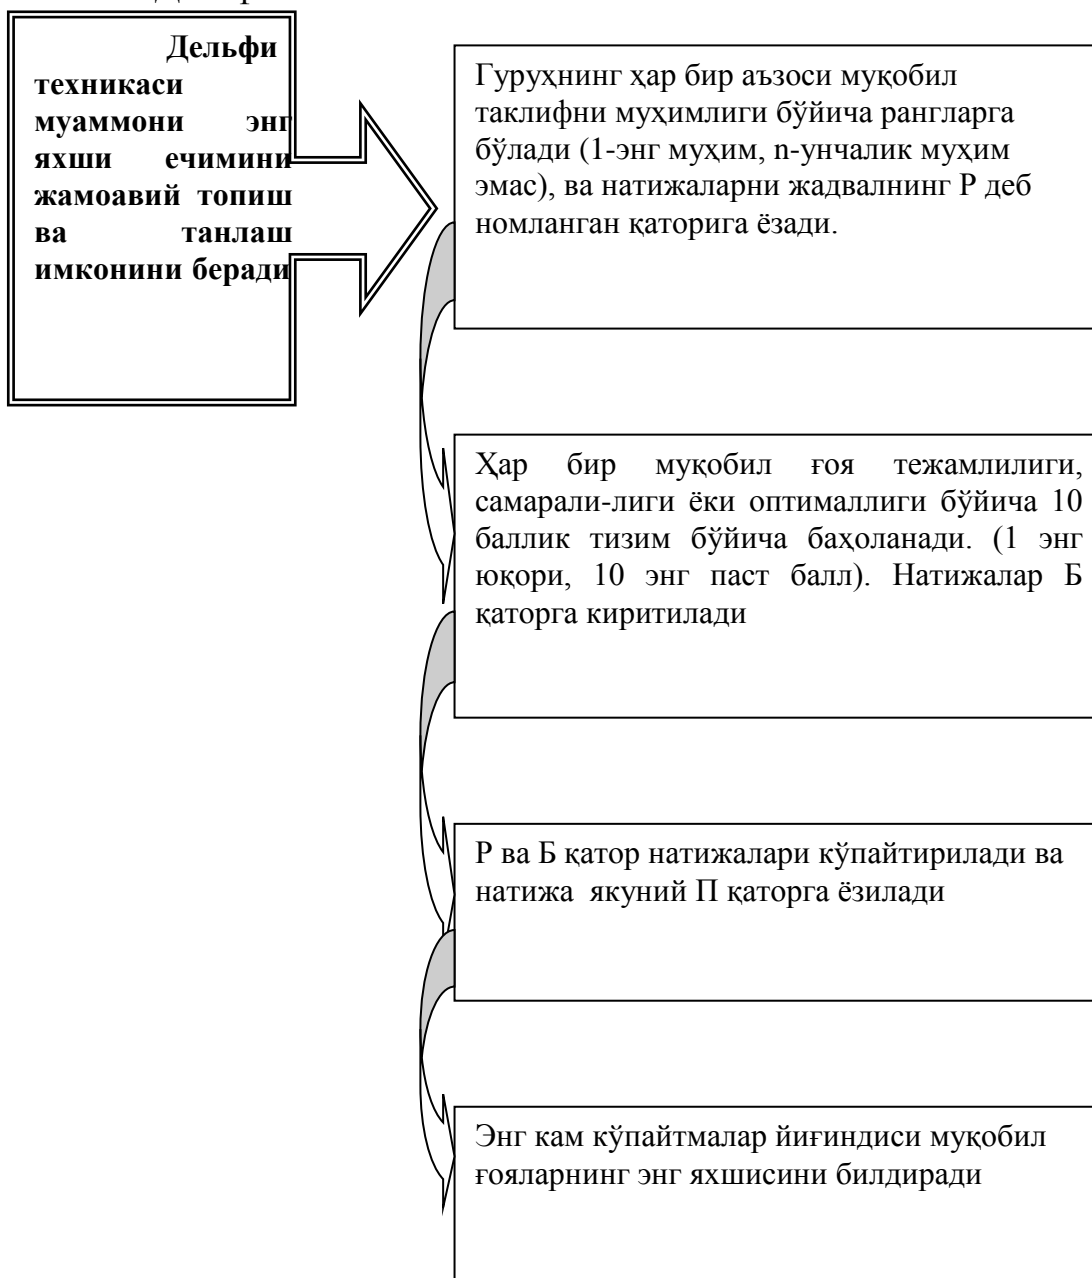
Дельфи техникаси муаммони энг яхши ечимини жамоавий топиш ва танлаш имконини беради

Гуруҳнинг ҳар бир аъзоси муқобил таклифни муҳимлиги бўйича рангларга бўлади (1-энг муҳим, n-унчалик муҳим эмас), ва натижаларни жадвалнинг Р деб номланган қаторига ёзади.

Ҳар бир муқобил ғоя тежамлилиги, самарали-лиги ёки оптималлиги бўйича 10 баллик тизим бўйича баҳоланади. (1 энг юқори, 10 энг паст балл). Натижалар Б қаторга киритилади

Р ва Б қатор натижалари кўпайтирилади ва натижа якуний П қаторга ёзилади

Энг кам кўпайтмалар йиғиндиси муқобил ғояларнинг энг яхшисини билдиради